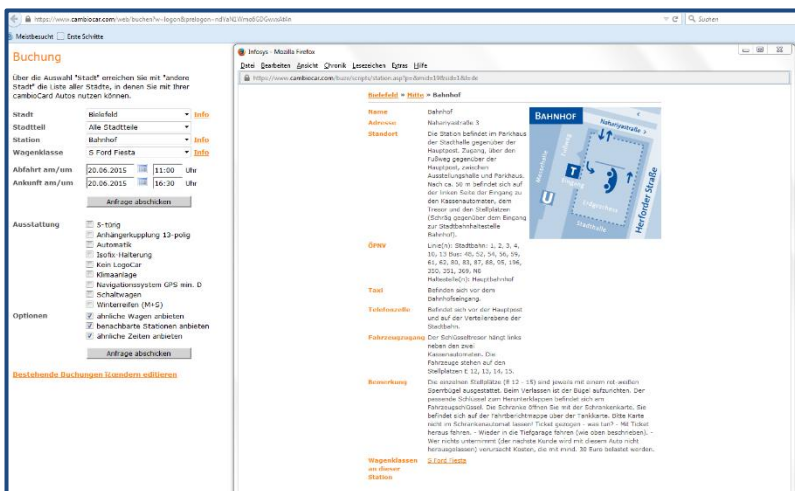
https://www.cambiocar.com/web/buchen?v=logon&prelogon=ndYaN2Wnm6GDGwsiobln

Suchen

Meistbesucht  Erste Schritte

Buchung

Über die Auswahl "Stadt" erreichen Sie mit "andere Stadt" die Liste aller Städte, in denen Sie mit Ihrer cambioCard Autos nutzen können.

Stadt Bielefeld Info
Stadtteil Alle Stadtteile
Station Bahnhof Info
Wagenklasse S Ford Fiesta Info

Abfahrt am/um 20.06.2015 11:00 Uhr
Ankunft am/um 20.06.2015 16:30 Uhr

Anfrage abschicken

Ausstattung
5-türig
Anhängerkupplung 13-polig
Automatik
Isofix-Halterung
Kein LogoCar
Klimaanlage
Navigationssystem GPS min. D
Schaltwagen
Winterreifen (M+S)

Optionen
ähnliche Wagen anbieten
benachbarte Stationen anbieten
ähnliche Zeiten anbieten

Anfrage abschicken

Bestehende Buchungen ändern editieren

Infosys - Mozilla Firefox

Datei Bearbeiten Ansicht Chronik Lesezeichen Extras Hilfe

https://www.cambiocar.com/fuze/scripts/station.asp?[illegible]

Bielefeld » Mitte » Bahnhof

Name Bahnhof
Adresse Nahariyastraße 3
Standort Die Station befindet im Parkhaus der Stadthalle gegenüber der Hauptpost. Zugang, über den Fußweg gegenüber der Hauptpost, zwischen Ausstellungshalle und Parkhaus. Nach ca. 50 m befindet sich auf der linken Seite der Eingang zu den Kassenautomaten, dem Tresor und den Stellplätzen (Schräg gegenüber dem Eingang zur Stadtbahnhaltestelle Bahnhof).

ÖPNV Linie(n): Stadtbahn: 1, 2, 3, 4, 10, 13 Bus: 48, 52, 54, 56, 59, 61, 62, 80, 83, 87, 88, 95, 196, 350, 351, 369, N8 Haltestelle(n): Hauptbahnhof

Taxi Befinden sich vor dem Bahnhofseingang.

Telefonzelle Befindet sich vor der Hauptpost und auf der Verteilerebene der Stadtbahn.

Fahrzeugzugang Der Schlüsseltresor hängt links neben den zwei Kassenautomaten. Die Fahrzeuge stehen auf den Stellplätzen E 12, 13, 14, 15.

Bemerkung Die einzelnen Stellplätze (E 12 - 15) sind jeweils mit einem rot weißen Sperrbügel ausgestattet. Beim Verlassen ist der Bügel aufzurichten. Der passende Schlüssel zum Herunterklappen befindet sich am Fahrzeugschlüssel. Die Schranke öffnen Sie mit der Schrankenkarte. Sie befindet sich auf der Fahrtberichtmappe über der Tankkarte. Bitte Karte nicht im Schrankenautomat lassen! Ticket gezogen - was tun? - Mit Ticket heraus fahren. - Wieder in die Tiefgarage fahren (wie oben beschrieben). - Wer nichts unternimmt (der nächste Kunde wird mit diesem Auto nicht herausgelassen) verursacht Kosten, die mit mind. 30 Euro belastet werden.

Wagenklassen an dieser Station S Ford Fiesta

BAHNHOF
Nahariyastraße
Herforder Straße
Stadthalle
Erdgeschoss